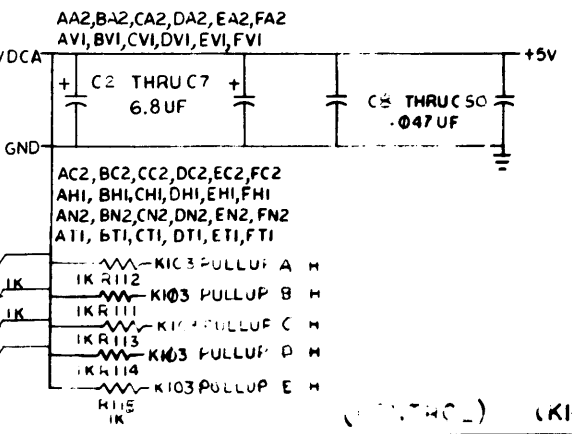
AA2,BA2,CA2,DA2,EA2,FA2
AV1,BV1,CV1,DV1,EV1,FV1

VDCA

+5V

C2 THRU C7
6.8 UF

C8 THRU C50
.047 UF

GND

AC2,BC2,CC2,DC2,EC2,FC2
AH1,BH1,CH1,DH1,EH1,FH1
AN2,BN2,CN2,DN2,EN2,FN2
AT1,BT1,CT1,DT1,ET1,FT1

K103 PULLUP A H
1K R112
1K
K103 PULLUP B H
1K R111
1K
K103 PULLUP C H
1K R113
K103 PULLUP D H
1K R114
K103 PULLUP E H
R115
1K

( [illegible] THRO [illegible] )

(K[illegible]